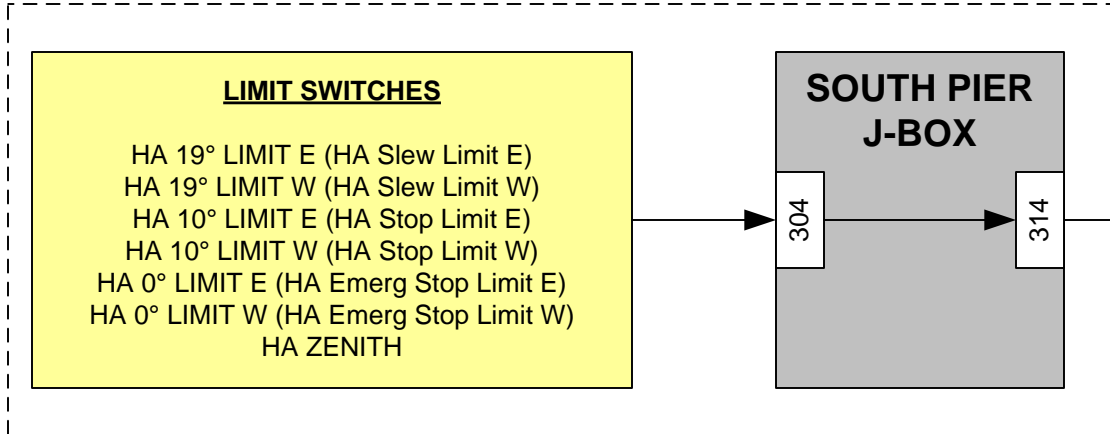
LIMIT SWITCHES

HA 19° LIMIT E (HA Slew Limit E)
HA 19° LIMIT W (HA Slew Limit W)
HA 10° LIMIT E (HA Stop Limit E)
HA 10° LIMIT W (HA Stop Limit W)
HA 0° LIMIT E (HA Emerg Stop Limit E)
HA 0° LIMIT W (HA Emerg Stop Limit W)
HA ZENITH

SOUTH PIER J-BOX

304

314